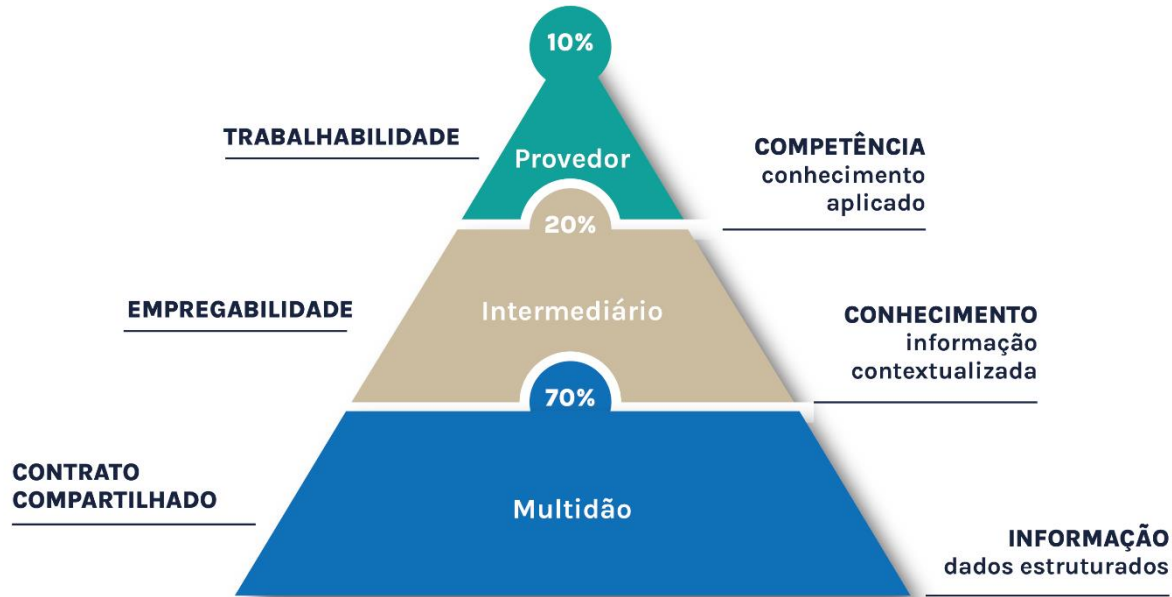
10%

TRABALHABILIDADE

Provedor

COMPETÊNCIA
conhecimento
aplicado

20%

EMPREGABILIDADE

Intermediário

CONHECIMENTO
informação
contextualizada

70%

CONTRATO
COMPARTILHADO

Multidão

INFORMAÇÃO
dados estruturados